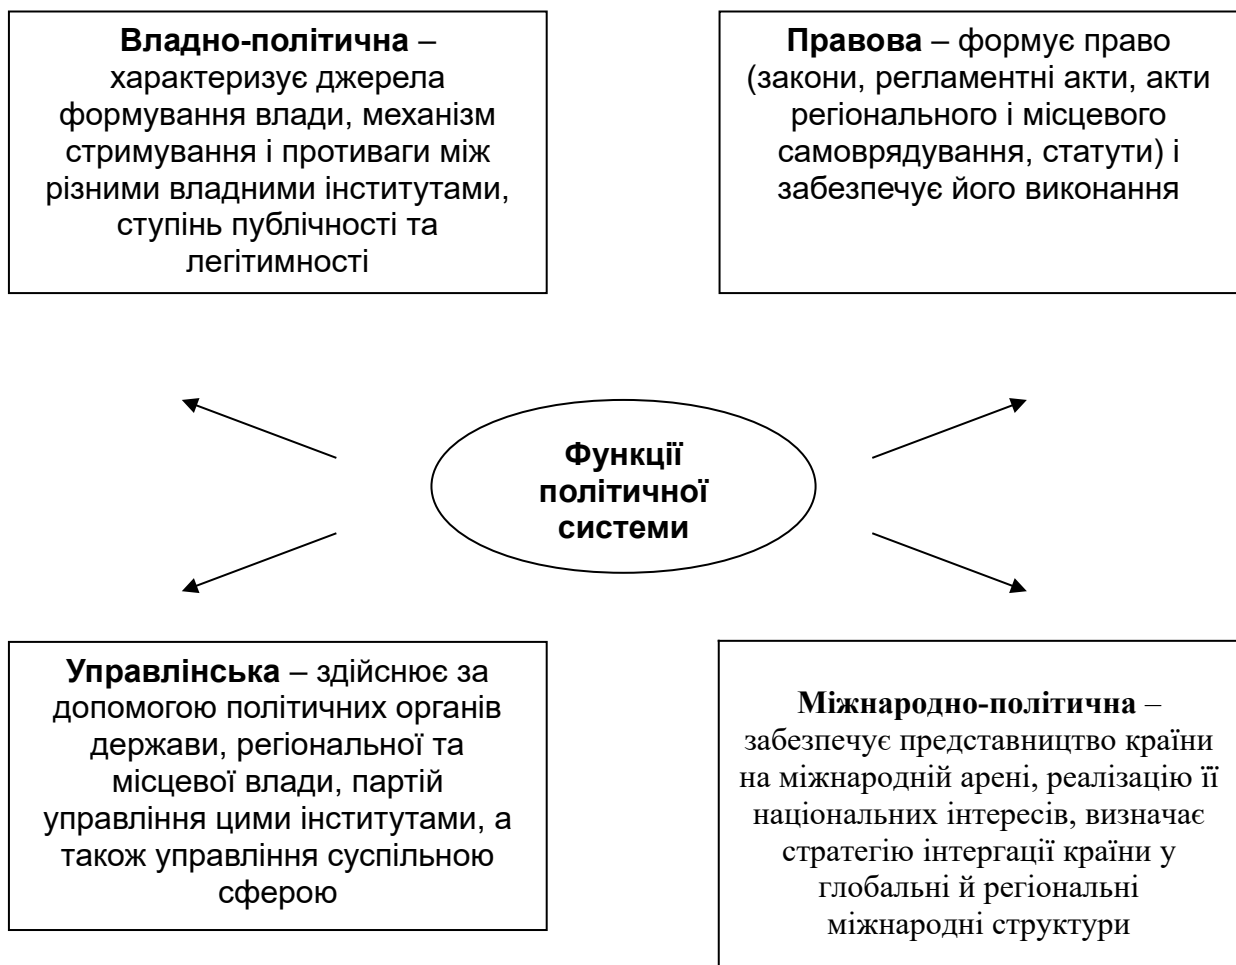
**Владно-політична** – характеризує джерела формування влади, механізм стримування і противаги між різними владними інститутами, ступінь публічності та легітимності

**Правова** – формує право (закони, регламентні акти, акти регіонального і місцевого самоврядування, статути) і забезпечує його виконання

**Функції політичної системи**

**Управлінська** – здійснює за допомогою політичних органів держави, регіональної та місцевої влади, партій управління цими інститутами, а також управління суспільною сферою

**Міжнародно-політична** – забезпечує представництво країни на міжнародній арені, реалізацію її національних інтересів, визначає стратегію інтергації країни у глобальні й регіональні міжнародні структури